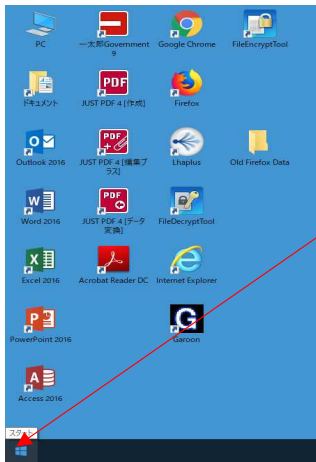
PC
一太郎Government 9
Google Chrome
FileEncryptTool
ドキュメント
JUST PDF 4 [作成]
Firefox
Outlook 2016
JUST PDF 4 [編集プラス]
Lhaplus
Old Firefox Data
Word 2016
JUST PDF 4 [データ変換]
FileDecryptTool
Excel 2016
Acrobat Reader DC
Internet Explorer
PowerPoint 2016
Garoon
Access 2016
スタート